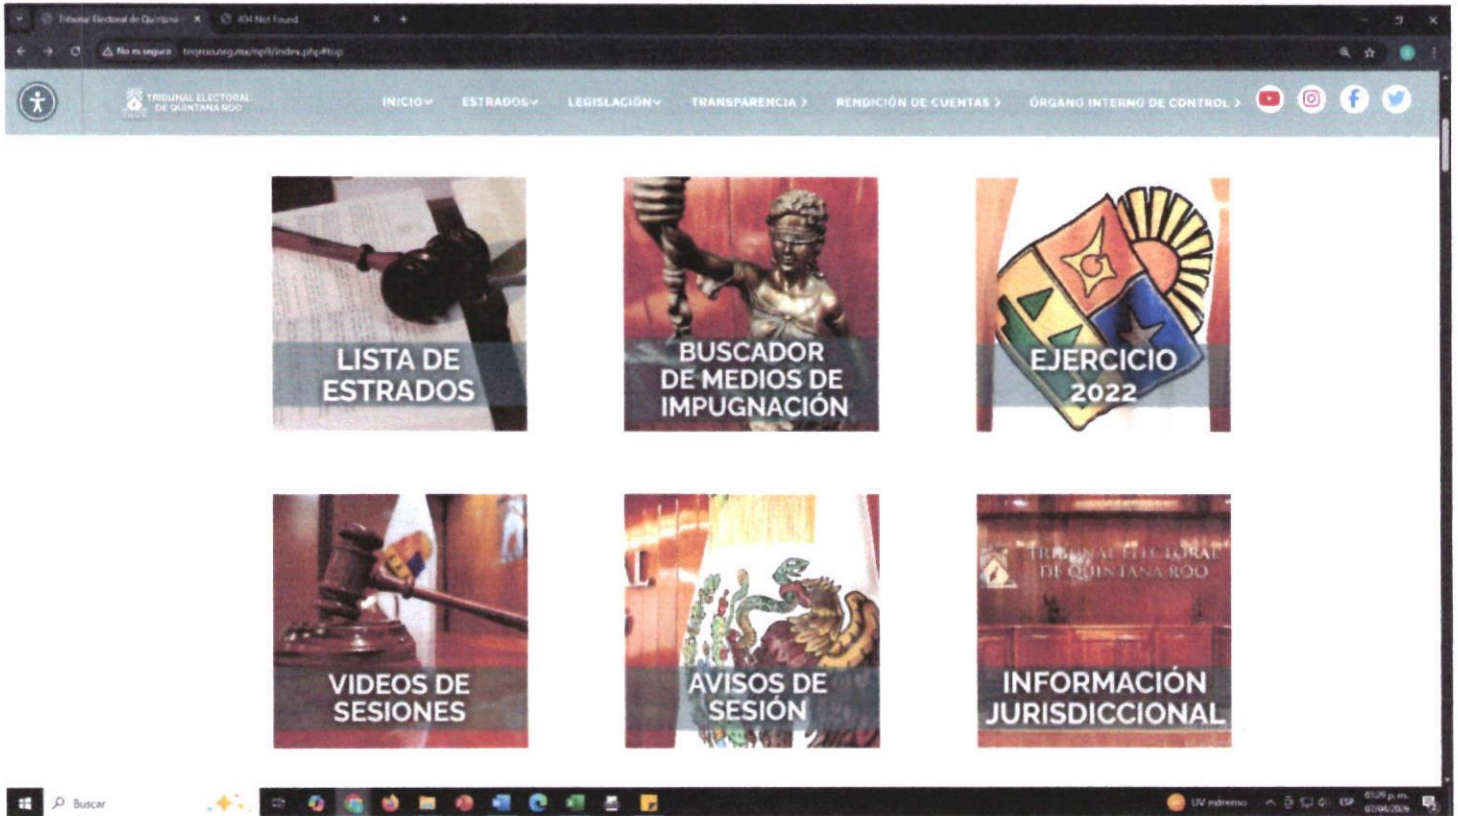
Tribunal Electoral de Quintana | 404 Not Found

No es seguro teqroo.org.mx/np9/index.php#top

TRIBUNAL ELECTORAL DE QUINTANA ROO

INICIO ESTRADOS LEGISLACIÓN TRANSPARENCIA RENDICIÓN DE CUENTAS ÓRGANO INTERNO DE CONTROL

LISTA DE ESTRADOS

BUSCADOR DE MEDIOS DE IMPUGNACIÓN

EJERCICIO 2022

VIDEOS DE SESIONES

AVISOS DE SESIÓN

TRIBUNAL ELECTORAL DE QUINTANA ROO

INFORMACIÓN JURISDICCIONAL

Buscar

UV extremo

ESP